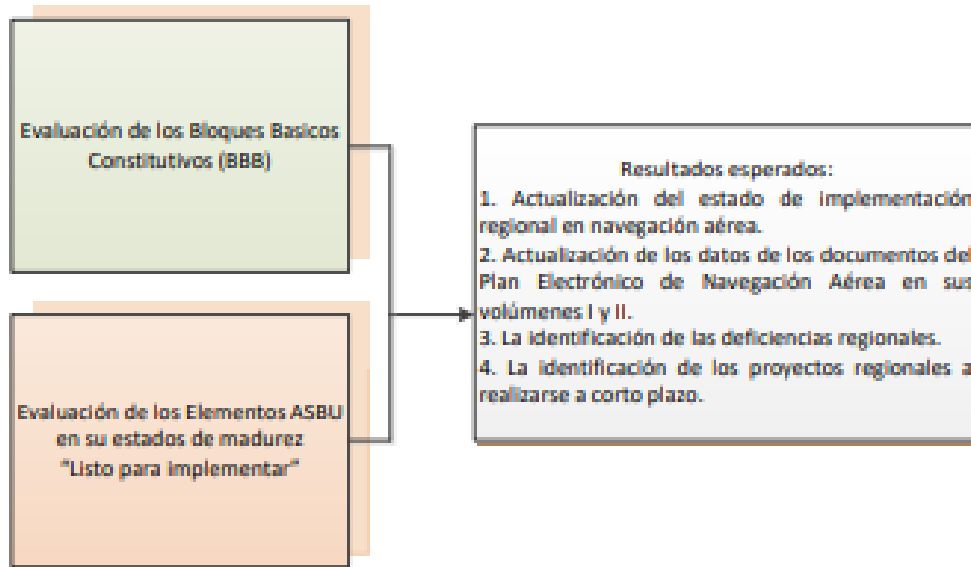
Evaluación de los Bloques Basicos Constitutivos (BBB)

Evaluación de los Elementos ASBU en su estados de madurez "Listo para implementar"

Resultados esperados:
1. Actualización del estado de implementación regional en navegación aérea.
2. Actualización de los datos de los documentos del Plan Electrónico de Navegación Aérea en sus volúmenes I y II.
3. La identificación de las deficiencias regionales.
4. La identificación de los proyectos regionales a realizarse a corto plazo.